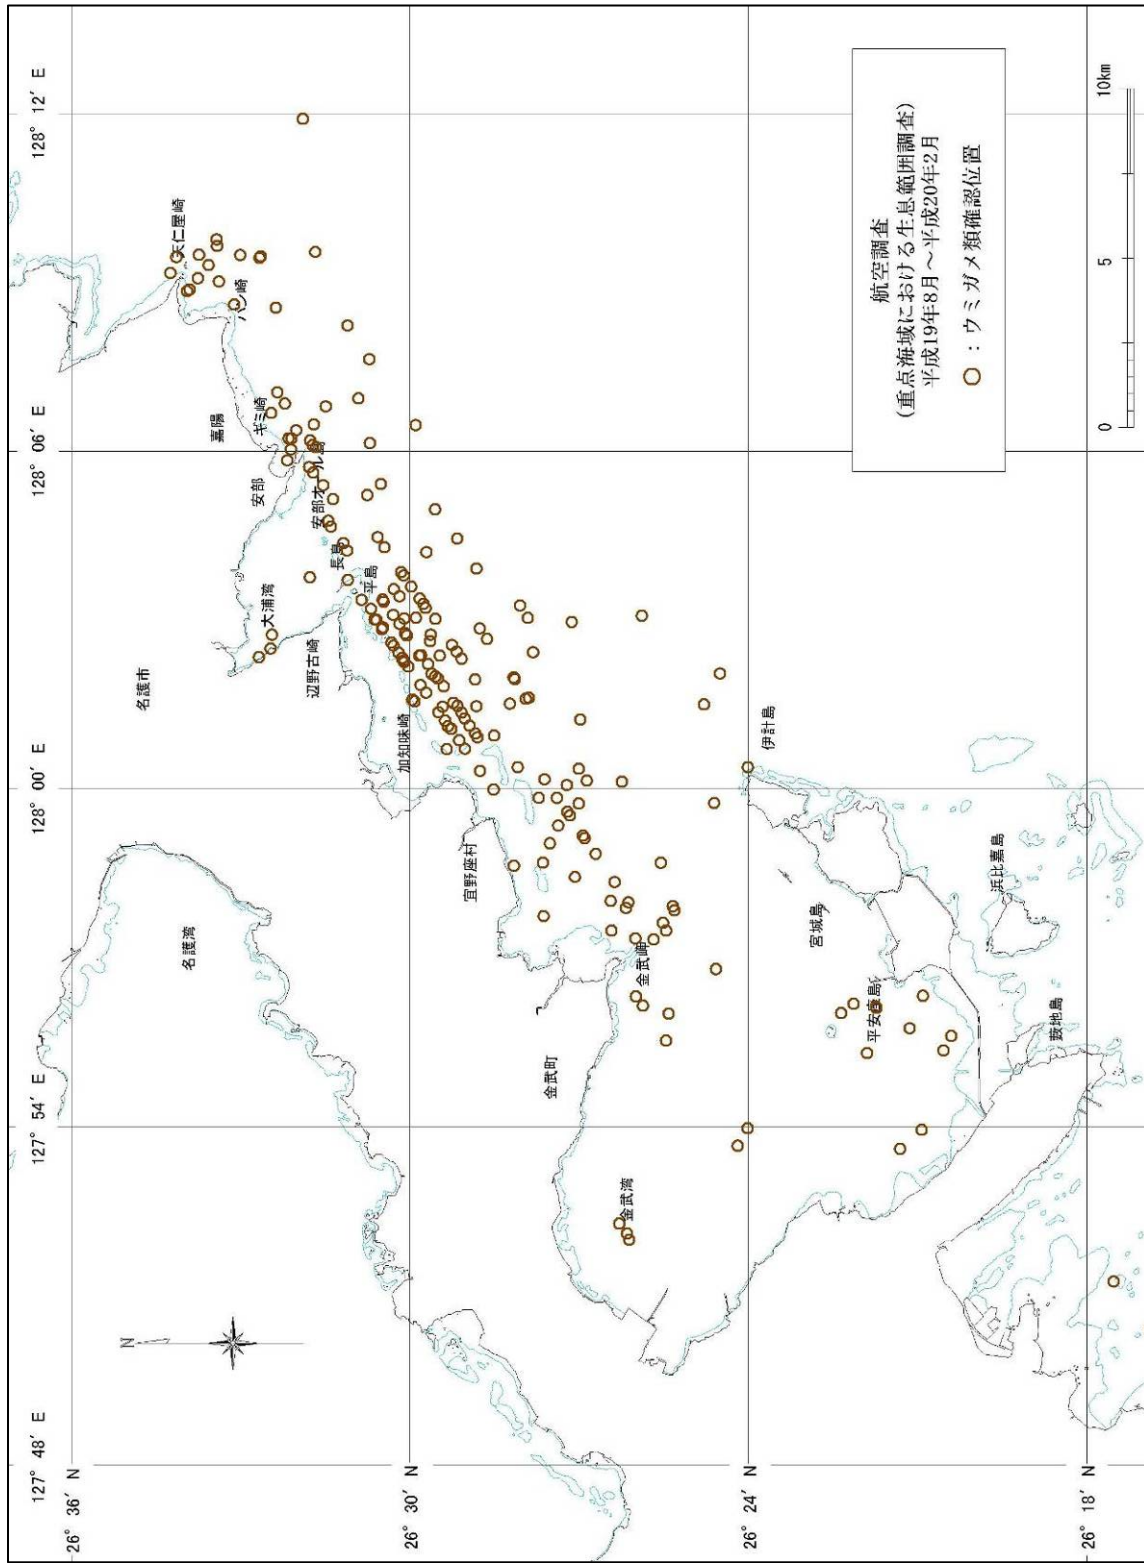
航空調査
(重点海域における生息範囲調査)
平成19年8月～平成20年2月

○：ウミガメ類確認位置

0 5 10km

128° 12′ E
128° 06′ E
128° 00′ E
127° 54′ E
127° 48′ E

26° 36′ N
26° 30′ N
26° 24′ N
26° 18′ N

N

天仁屋崎
バン崎
ギミ崎
嘉陽
安部
安部オール島
長島
平島
大浦湾
辺野古崎
名護市
加知味崎
伊計島
宜野座村
宮城島
浜比嘉島
名護湾
金武岬
平安座島
薮地島
金武町
金武湾